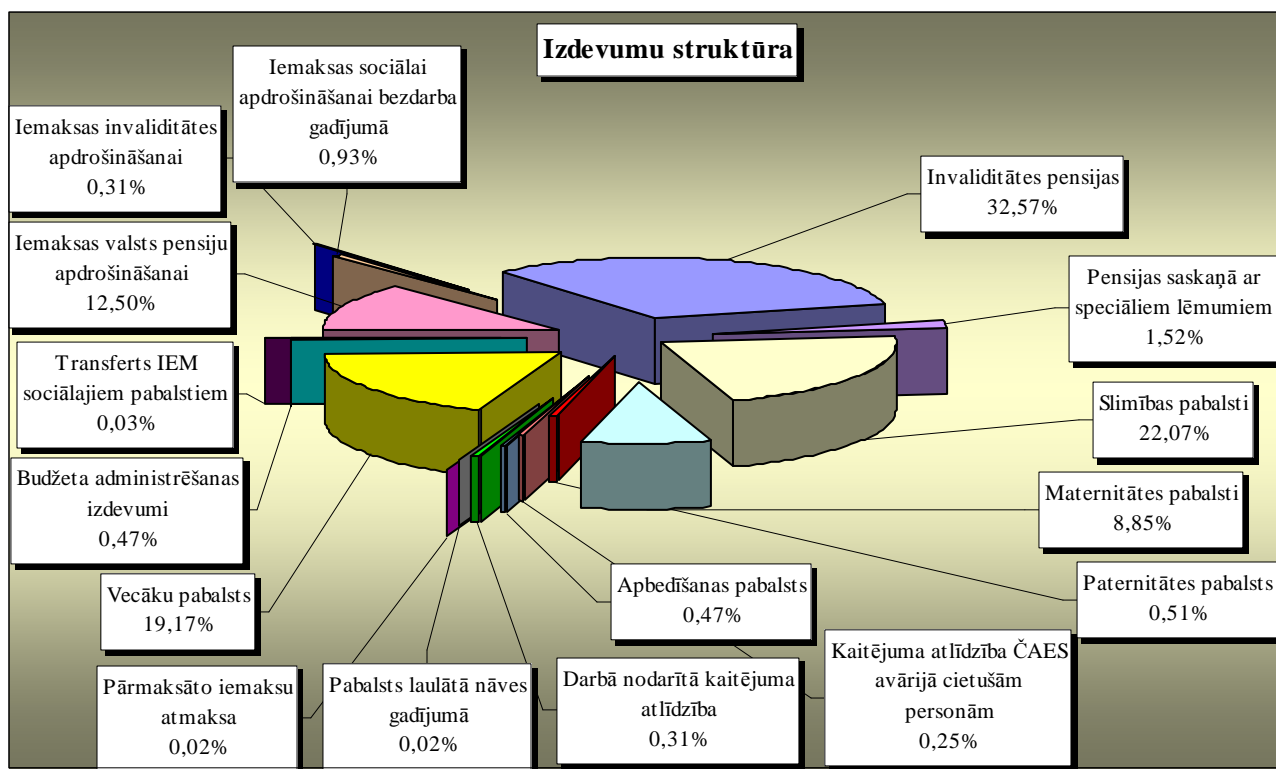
Izdevumu struktūra

Iemaksas sociālai apdrošināšanai bezdarba gadījumā 0,93%

Iemaksas invaliditātes apdrošināšanai 0,31%

Invaliditātes pensijas 32,57%

Iemaksas valsts pensiju apdrošināšanai 12,50%

Pensijas saskaņā ar speciāliem lēmumiem 1,52%

Transferts IEM sociālajiem pabalstiem 0,03%

Slimības pabalsti 22,07%

Budžeta administrēšanas izdevumi 0,47%

Maternitātes pabalsti 8,85%

Vecāku pabalsts 19,17%

Apbedīšanas pabalsts 0,47%

Paternitātes pabalsts 0,51%

Kaitējuma atlīdzība ČAES avārijā cietušām personām 0,25%

Pārmaksāto iemaksu atmaksa 0,02%

Pabalsts laulātā nāves gadījumā 0,02%

Darbā nodarītā kaitējuma atlīdzība 0,31%